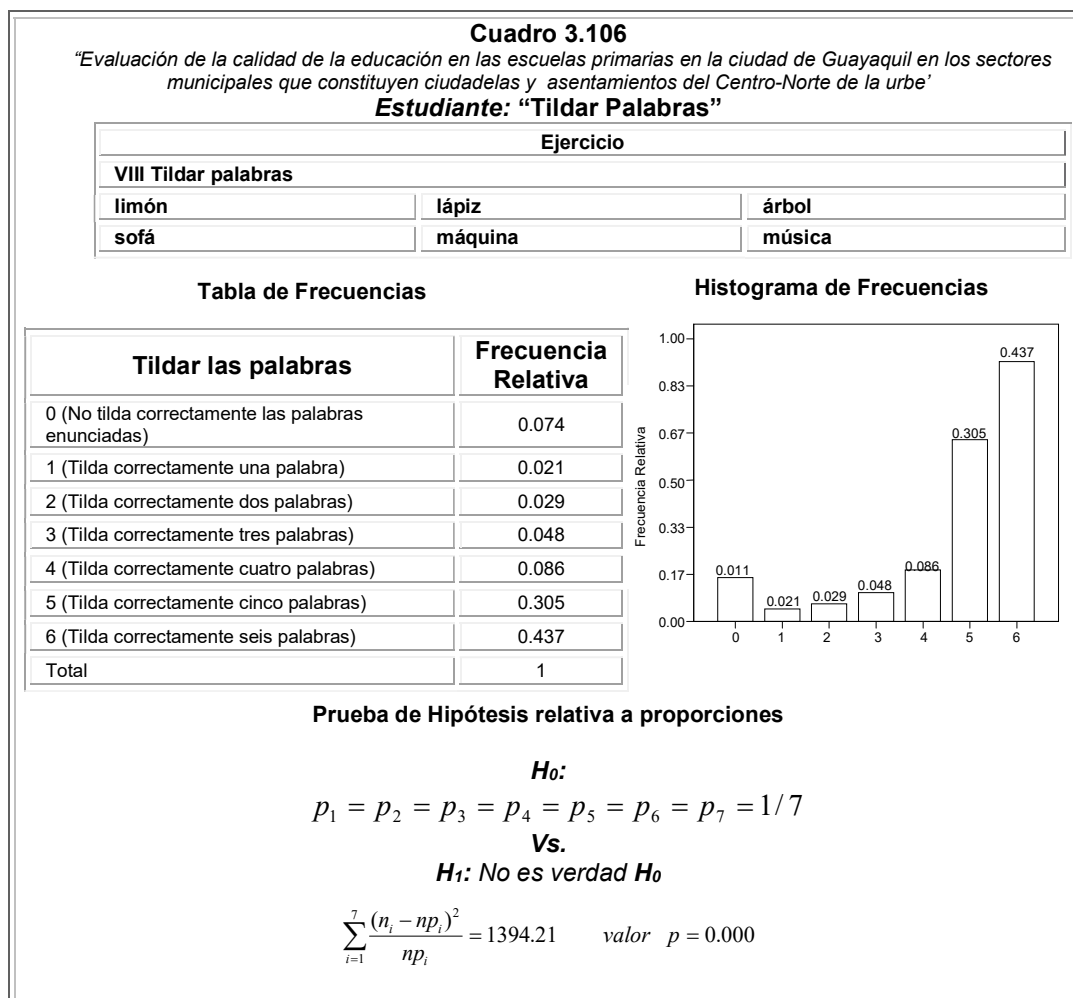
**Cuadro 3.106**

*"Evaluación de la calidad de la educación en las escuelas primarias en la ciudad de Guayaquil en los sectores municipales que constituyen ciudadelas y asentamientos del Centro-Norte de la urbe'*

***Estudiante:* "Tildar Palabras"**

| Ejercicio | | |
|---|---|---|
| VIII Tildar palabras | | |
| limón | lápiz | árbol |
| sofá | máquina | música |

**Tabla de Frecuencias**

| Tildar las palabras | Frecuencia Relativa |
|---|---|
| 0 (No tilda correctamente las palabras enunciadas) | 0.074 |
| 1 (Tilda correctamente una palabra) | 0.021 |
| 2 (Tilda correctamente dos palabras) | 0.029 |
| 3 (Tilda correctamente tres palabras) | 0.048 |
| 4 (Tilda correctamente cuatro palabras) | 0.086 |
| 5 (Tilda correctamente cinco palabras) | 0.305 |
| 6 (Tilda correctamente seis palabras) | 0.437 |
| Total | 1 |

**Histograma de Frecuencias**

Frecuencia Relativa
1.00
0.83
0.67
0.50
0.33
0.17
0.00
0.011 0.021 0.029 0.048 0.086 0.305 0.437
0 1 2 3 4 5 6

**Prueba de Hipótesis relativa a proporciones**

***H₀:***
$p_1 = p_2 = p_3 = p_4 = p_5 = p_6 = p_7 = 1/7$
***Vs.***
***H₁:** No es verdad **H₀***

$\sum_{i=1}^{7} \frac{(n_i - np_i)^2}{np_i} = 1394.21$ $valor \quad p = 0.000$